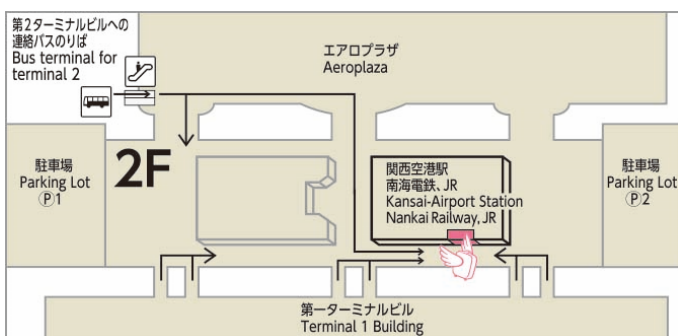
第2ターミナルビルへの連絡バスのりば
Bus terminal for terminal 2

エアロプラザ
Aeroplaza

駐車場
Parking Lot
Ⓟ1

2F

関西空港駅
南海電鉄、JR
Kansai-Airport Station
Nankai Railway, JR

駐車場
Parking Lot
Ⓟ2

第一ターミナルビル
Terminal 1 Building